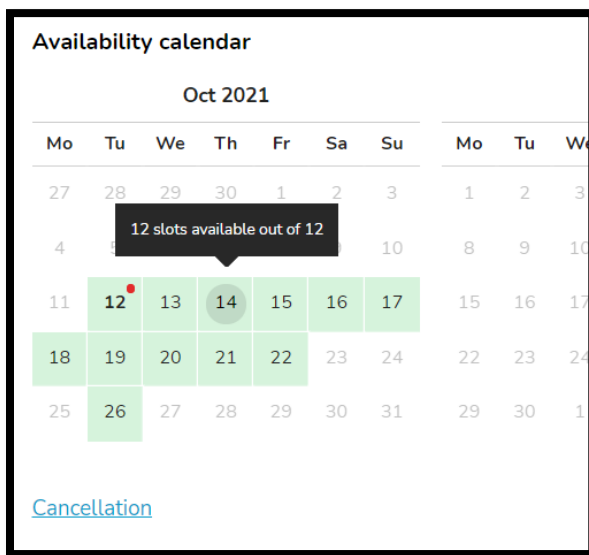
Availability calendar

Oct 2021

| Mo | Tu | We | Th | Fr | Sa | Su |
|---|---|---|---|---|---|---|
| 27 | 28 | 29 | 30 | 1 | 2 | 3 |
| 4 | 5 | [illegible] | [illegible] | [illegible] | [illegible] | 10 |
| 11 | 12 | 13 | 14 | 15 | 16 | 17 |
| 18 | 19 | 20 | 21 | 22 | 23 | 24 |
| 25 | 26 | 27 | 28 | 29 | 30 | 31 |

12 slots available out of 12

| Mo | Tu | W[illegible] |
|---|---|---|
| 1 | 2 | 3 |
| 8 | 9 | 10 |
| 15 | 16 | 17 |
| 22 | 23 | 24 |
| 29 | 30 | 1 |

Cancellation